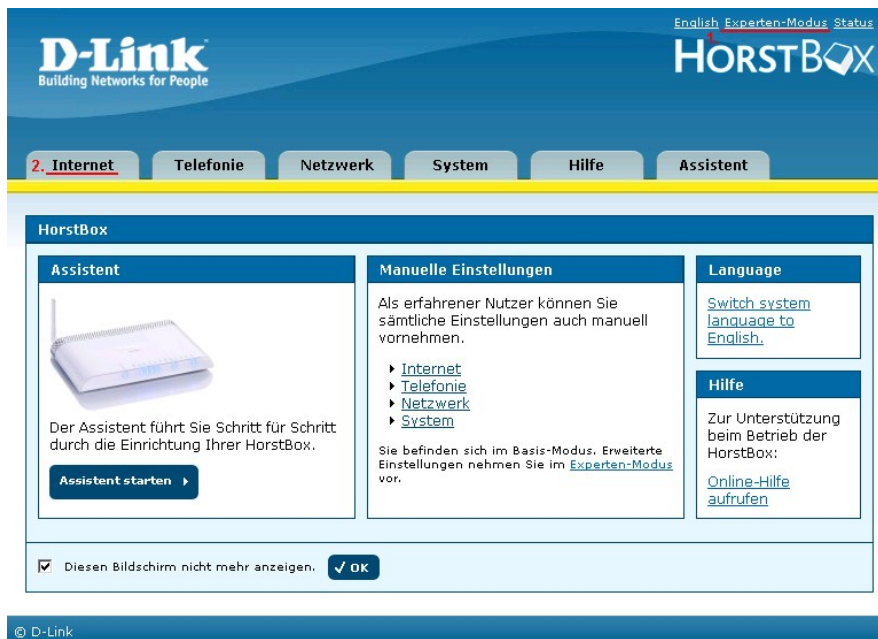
English Experten-Modus Status
1.

D-Link
Building Networks for People

HORSTBOX

2. Internet | Telefonie | Netzwerk | System | Hilfe | Assistent

HorstBox

Assistent

Der Assistent führt Sie Schritt für Schritt durch die Einrichtung Ihrer HorstBox.

Assistent starten

Manuelle Einstellungen

Als erfahrener Nutzer können Sie sämtliche Einstellungen auch manuell vornehmen.

Internet
Telefonie
Netzwerk
System

Sie befinden sich im Basis-Modus. Erweiterte Einstellungen nehmen Sie im Experten-Modus vor.

Language

Switch system language to English.

Hilfe

Zur Unterstützung beim Betrieb der HorstBox:

Online-Hilfe aufrufen

Diesen Bildschirm nicht mehr anzeigen. OK

© D-Link